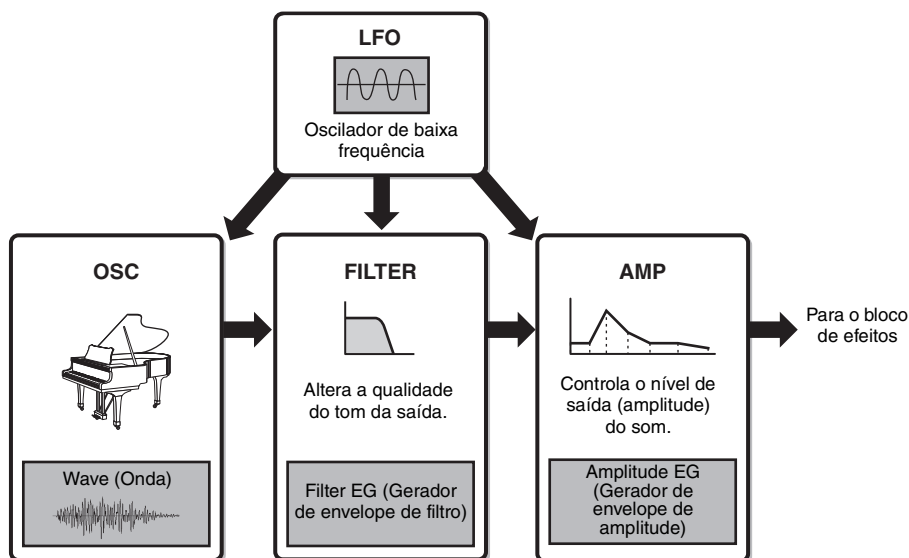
LFO

Oscilador de baixa frequência

OSC

Wave (Onda)

FILTER

Altera a qualidade do tom da saída.

Filter EG (Gerador de envelope de filtro)

AMP

Controla o nível de saída (amplitude) do som.

Amplitude EG (Gerador de envelope de amplitude)

Para o bloco de efeitos